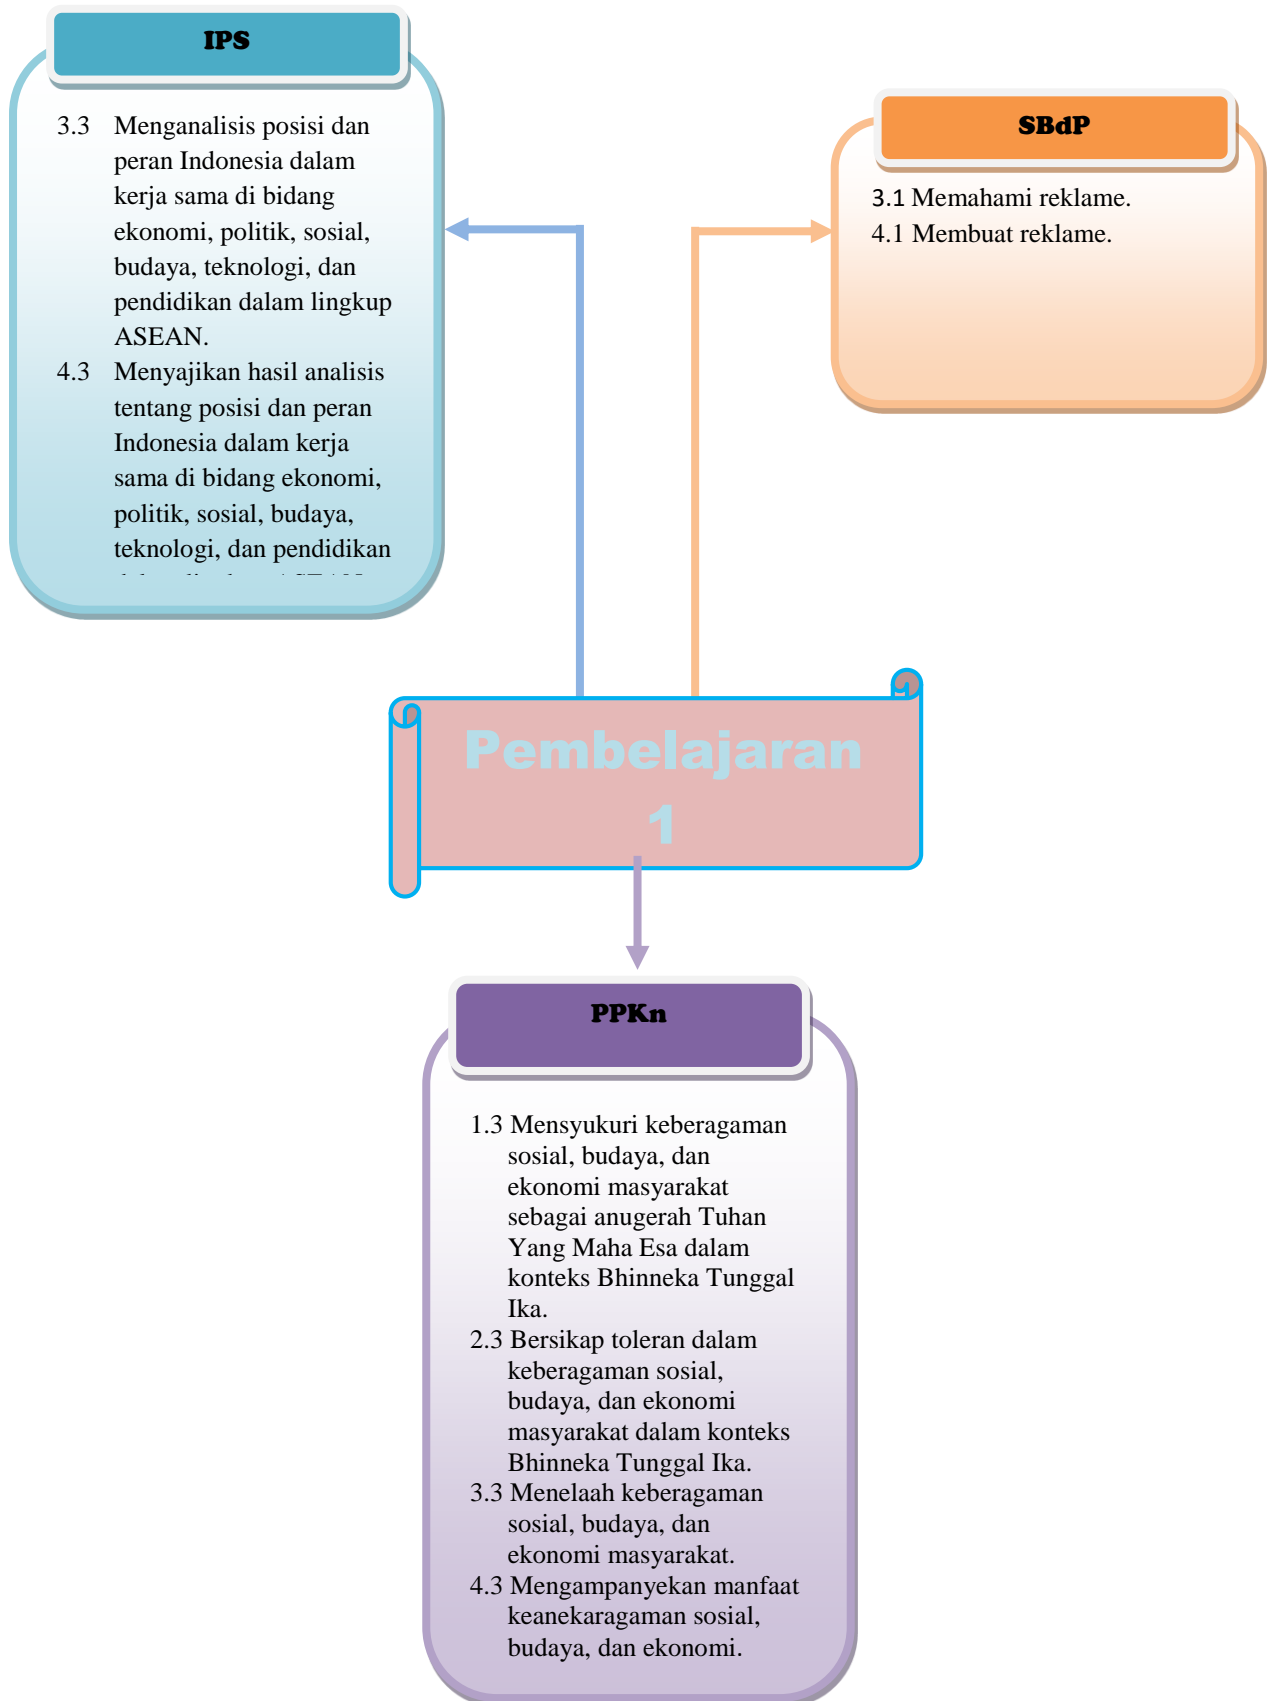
IPS

3.3 Menganalisis posisi dan peran Indonesia dalam kerja sama di bidang ekonomi, politik, sosial, budaya, teknologi, dan pendidikan dalam lingkup ASEAN.

4.3 Menyajikan hasil analisis tentang posisi dan peran Indonesia dalam kerja sama di bidang ekonomi, politik, sosial, budaya, teknologi, dan pendidikan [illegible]

SBdP

3.1 Memahami reklame.
4.1 Membuat reklame.

Pembelajaran 1

PPKn

1.3 Mensyukuri keberagaman sosial, budaya, dan ekonomi masyarakat sebagai anugerah Tuhan Yang Maha Esa dalam konteks Bhinneka Tunggal Ika.
2.3 Bersikap toleran dalam keberagaman sosial, budaya, dan ekonomi masyarakat dalam konteks Bhinneka Tunggal Ika.
3.3 Menelaah keberagaman sosial, budaya, dan ekonomi masyarakat.
4.3 Mengampanyekan manfaat keanekaragaman sosial, budaya, dan ekonomi.